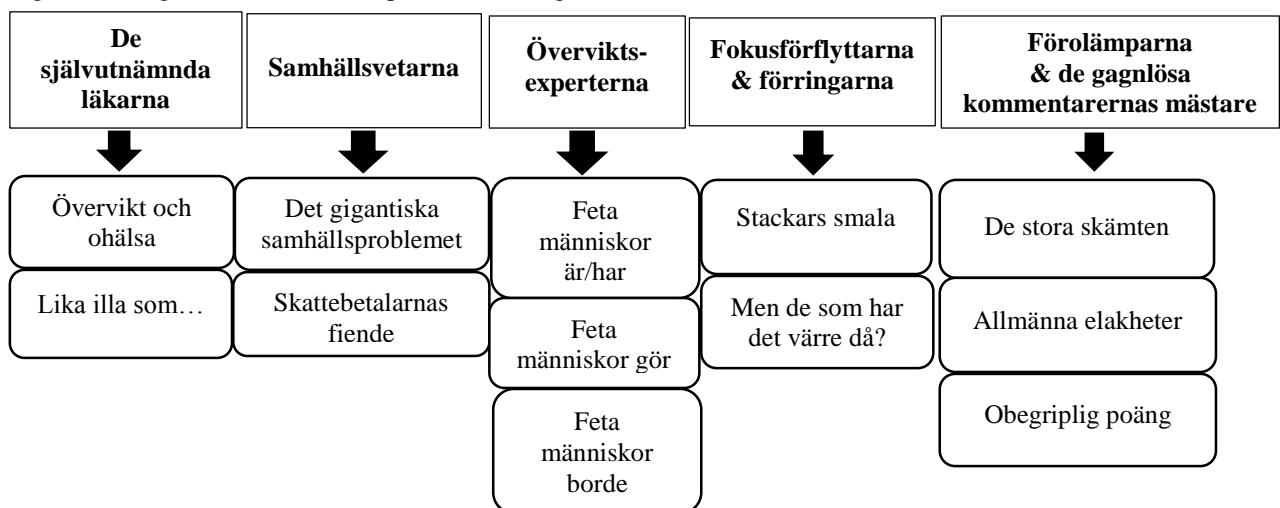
**De självutnämnda läkarna**

Övervikt och ohälsa

Lika illa som…

**Samhällsvetarna**

Det gigantiska samhällsproblemet

Skattebetalarnas fiende

**Överviktsexperterna**

Feta människor är/har

Feta människor gör

Feta människor borde

**Fokusförflyttarna & förringarna**

Stackars smala

Men de som har det värre då?

**Förolämparna & de gagnlösa kommentarernas mästare**

De stora skämten

Allmänna elakheter

Obegriplig poäng